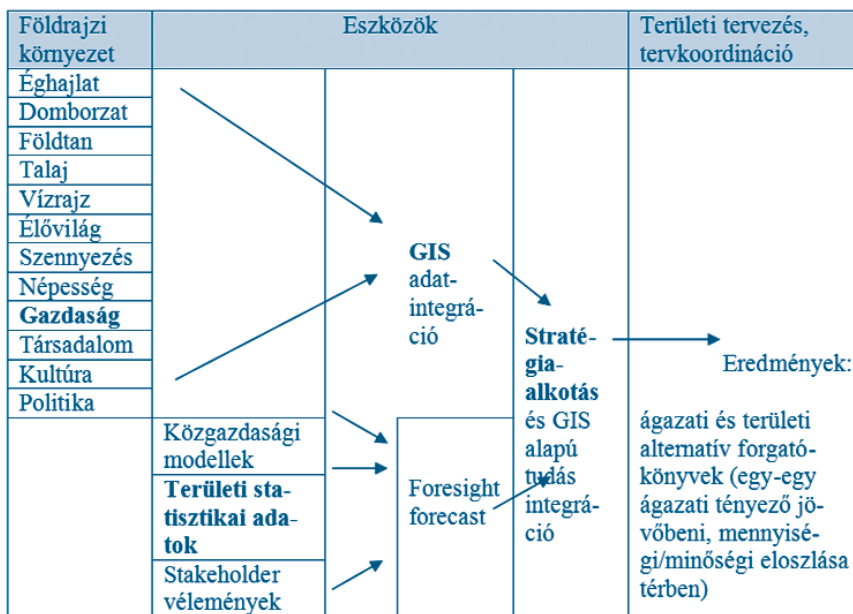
Földrajzi környezet

Eszközök

Területi tervezés, tervkoordináció

Éghajlat
Domborzat
Földtan
Talaj
Vízrajz
Élővilág
Szennyezés
Népesség
**Gazdaság**
Társadalom
Kultúra
Politika

**GIS** adatintegráció

**Stratégiaalkotás** és GIS alapú tudás integráció

Eredmények:

ágazati és területi alternatív forgatókönyvek (egy-egy ágazati tényező jövőbeni, mennyiségi/minőségi eloszlása térben)

Közgazdasági modellek
**Területi statisztikai adatok**
Stakeholder vélemények

Foresight forecast